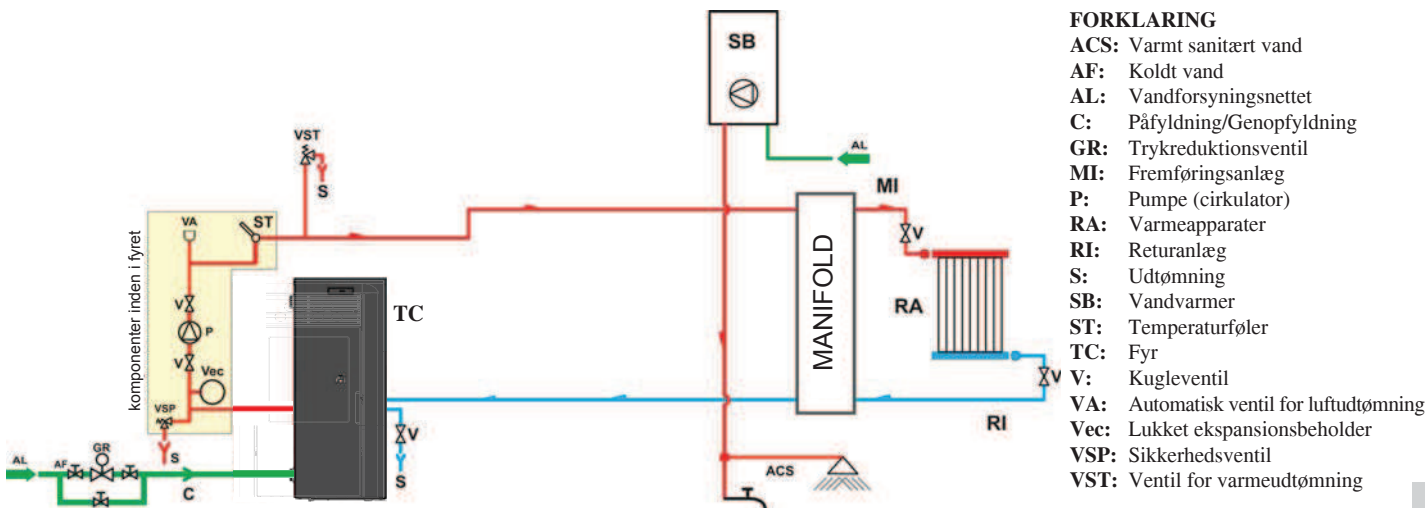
SB

AL

VST

S

MI

VA

ST

V

komponenter inden i fyret

V

P

V

Vec

MANIFOLD

RA

TC

V

VSP

V

RI

AL

AF

GR

S

C

V

S

ACS

FORKLARING
ACS: Varmt sanitært vand
AF: Koldt vand
AL: Vandforsyningsnettet
C: Påfyldning/Genopfyldning
GR: Trykreduktionsventil
MI: Fremføringsanlæg
P: Pumpe (cirkulator)
RA: Varmeapparater
RI: Returanlæg
S: Udtømning
SB: Vandvarmer
ST: Temperaturføler
TC: Fyr
V: Kugleventil
VA: Automatisk ventil for luftudtømning
Vec: Lukket ekspansionsbeholder
VSP: Sikkerhedsventil
VST: Ventil for varmeudtømning